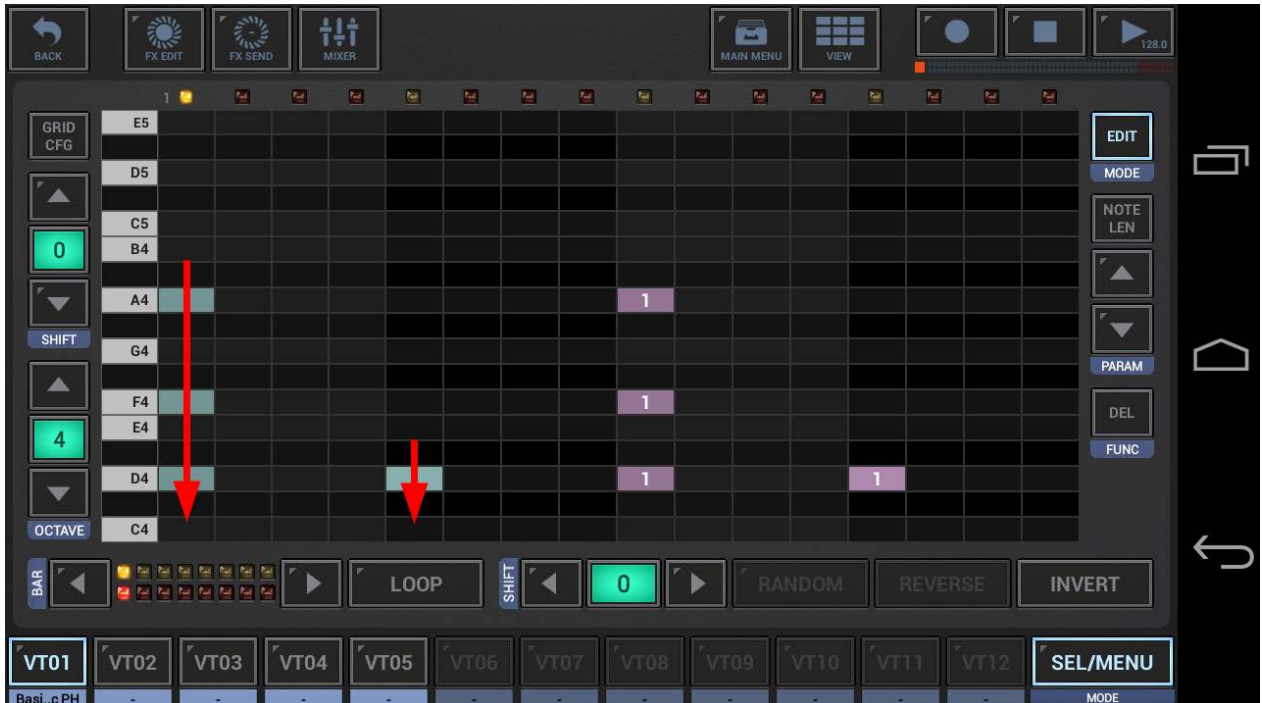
BACK
FX EDIT
FX SEND
MIXER
MAIN MENU
VIEW
128.0

1

GRID CFG
0
SHIFT
4
OCTAVE

E5
D5
C5
B4
A4
G4
F4
E4
D4
C4

1
1
1
1

EDIT
MODE
NOTE LEN
PARAM
DEL
FUNC

BAR
LOOP
SHIFT
0
RANDOM
REVERSE
INVERT

VT01
VT02
VT03
VT04
VT05
VT06
VT07
VT08
VT09
VT10
VT11
VT12
SEL/MENU
Basi..c PH
-
-
-
-
-
-
-
-
-
-
-
MODE